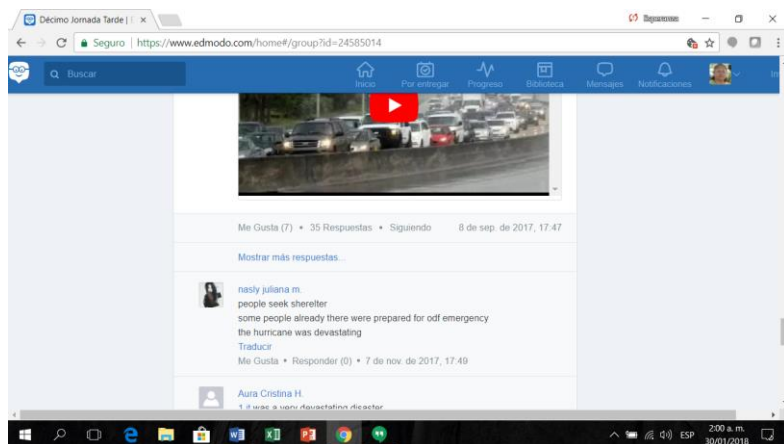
Décimo Jornada Tarde | ×

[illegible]

← → C Seguro | https://www.edmodo.com/home#/group?id=24585014

Q Buscar

Inicio Por entregar Progreso Biblioteca Mensajes Notificaciones

Me Gusta (7) • 35 Respuestas • Siguiendo 8 de sep. de 2017, 17:47

Mostrar más respuestas...

nasly juliana m.
people seek sherelter
some people already there were prepared for odf emergency
the hurricane was devastating
Traducir
Me Gusta • Responder (0) • 7 de nov. de 2017, 17:49

Aura Cristina H.
1 it was a very devastating disaster

ESP 2:00 a. m. 30/01/2018